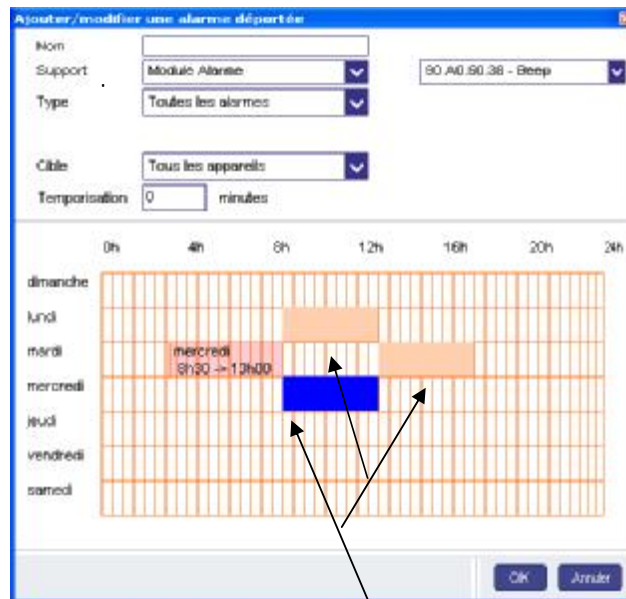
Ajouter/modifier une alarme déportée

Nom
Support Module Alarme
90 A0.90.38 - Beep
Type Toutes les alarmes

Cible Tous les appareils
Temporisation 0 minutes

0h 4h 8h 12h 16h 20h 24h
dimanche
lundi
mardi
mercredi
jeudi
vendredi
samedi

mercredi
8h30 -> 13h00

OK Annuler